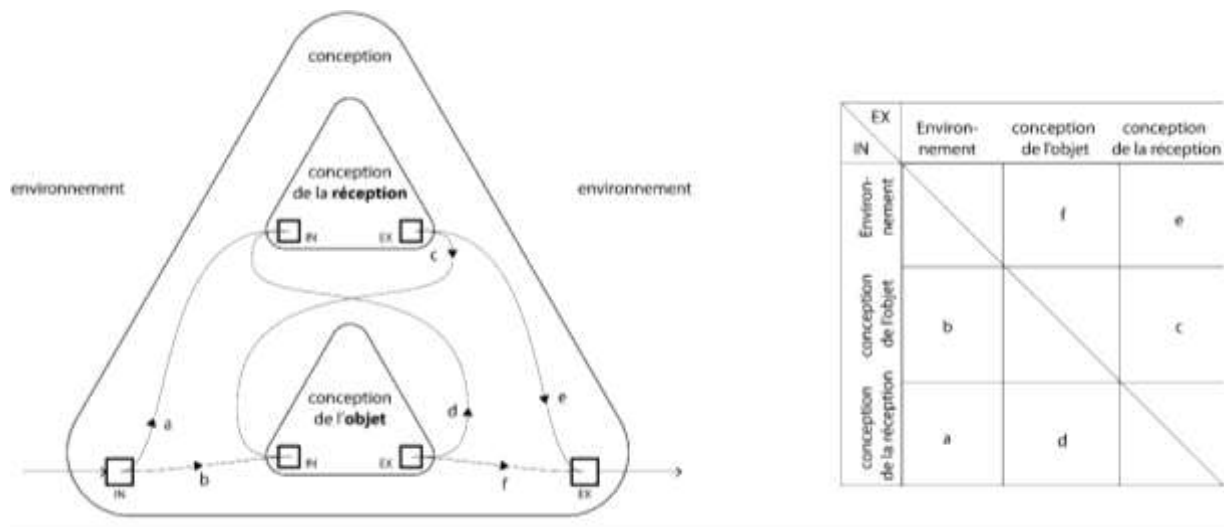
conception

environnement

conception de la **réception**

environnement

IN

EX

c

conception de l'**objet**

a

d

e

IN

b

IN

EX

f

EX

| EX / IN | Environnement | conception de l'objet | conception de la réception |
|---|---|---|---|
| Environnement | | f | e |
| conception de l'objet | b | | c |
| conception de la réception | a | d | |